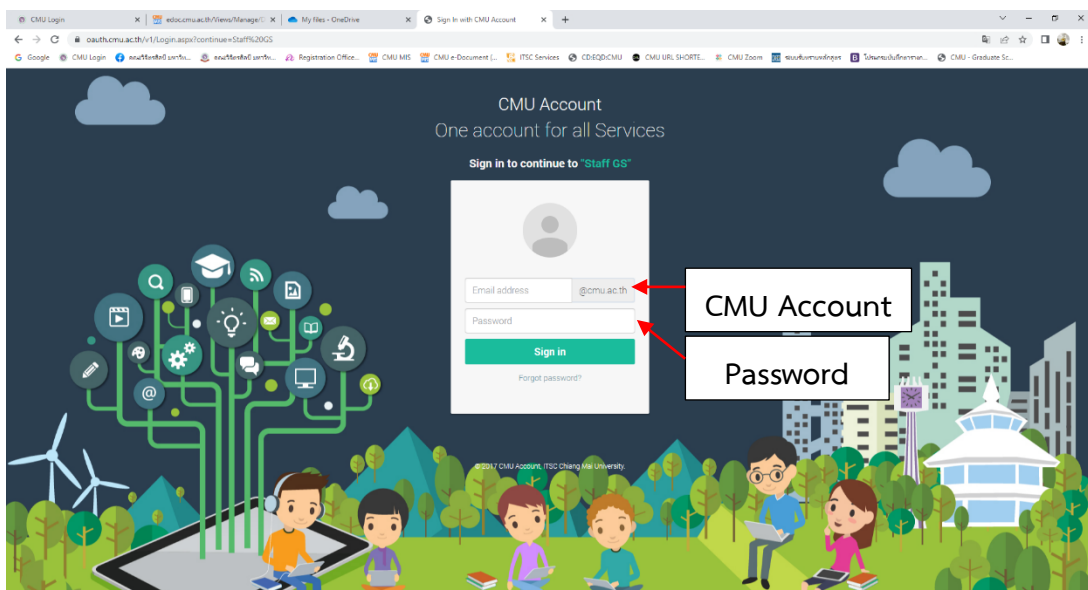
CMU Login ×
edoc.cmu.ac.th/Views/Manage/ ×
My files - OneDrive ×
Sign In with CMU Account ×
+

oauth.cmu.ac.th/v1/Login.aspx?continue=Staff%20GS

Google | CMU Login | คณะวิจิตรศิลป์ มหาวิท... | คณะวิจิตรศิลป์ มหาวิท... | Registration Office... | CMU MIS | CMU e-Document (... | ITSC Services | CD:EQD:CMU | CMU URL SHORTE... | CMU Zoom | ระบบสืบค้นรายวิชาหลักสูตร | ไปรษณีย์บันทึกภาพ... | CMU - Graduate Sc...

CMU Account
One account for all Services

Sign in to continue to "Staff GS"

Email address
@cmu.ac.th
Password
Sign in
Forgot password?

CMU Account
Password

© 2017 CMU Account, ITSC Chiang Mai University.